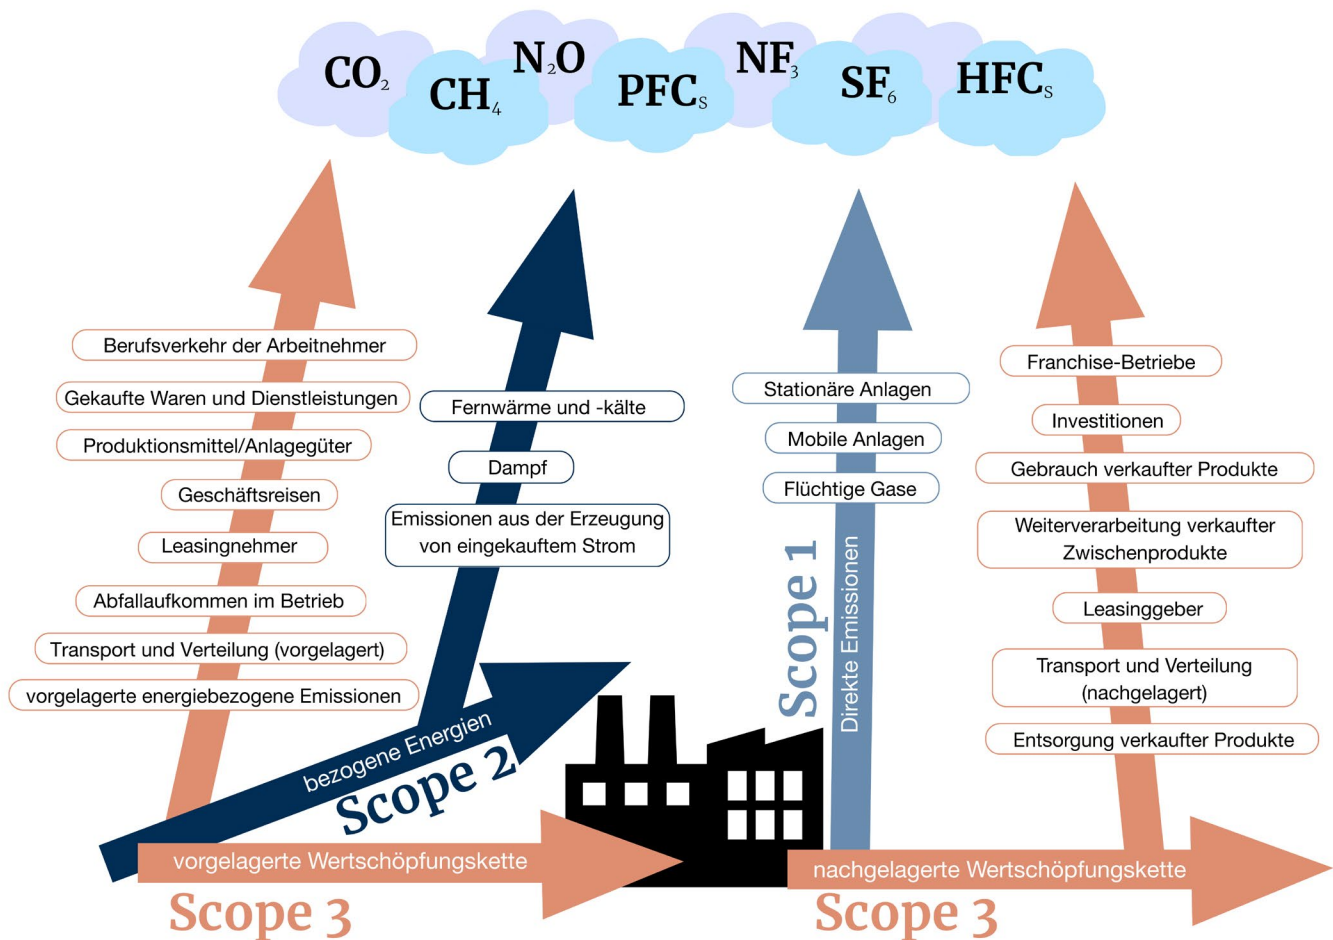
$CO_2$ $CH_4$ $N_2O$ $PFC_S$ $NF_3$ $SF_6$ $HFC_S$

Berufsverkehr der Arbeitnehmer

Gekaufte Waren und Dienstleistungen

Produktionsmittel/Anlagegüter

Geschäftsreisen

Leasingnehmer

Abfallaufkommen im Betrieb

Transport und Verteilung (vorgelagert)

vorgelagerte energiebezogene Emissionen

Fernwärme und -kälte

Dampf

Emissionen aus der Erzeugung von eingekauftem Strom

bezogene Energien

Scope 2

Stationäre Anlagen

Mobile Anlagen

Flüchtige Gase

Scope 1

Direkte Emissionen

Franchise-Betriebe

Investitionen

Gebrauch verkaufter Produkte

Weiterverarbeitung verkaufter Zwischenprodukte

Leasinggeber

Transport und Verteilung (nachgelagert)

Entsorgung verkaufter Produkte

vorgelagerte Wertschöpfungskette

Scope 3

nachgelagerte Wertschöpfungskette

Scope 3